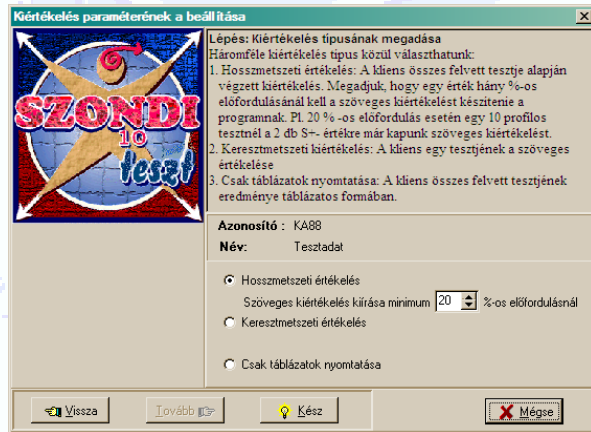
Kiértékelés paraméterének a beállítása

SZONDI 10 teszt

Lépés: Kiértékelés típusának megadása

Háromféle kiértékelés típus közül választhatunk:
1. Hosszmetszeti értékelés: A kliens összes felvett tesztje alapján végzett kiértékelés. Megadjuk, hogy egy érték hány %-os előfordulásánál kell a szöveges kiértékelést készítenie a programnak. Pl. 20 % -os előfordulás esetén egy 10 profilos tesztnél a 2 db S+- értékre már kapunk szöveges kiértékelést.
2. Keresztmetszeti kiértékelés: A kliens egy tesztjének a szöveges értékelése
3. Csak táblázatok nyomtatása: A kliens összes felvett tesztjének eredménye táblázatos formában.

Azonosító : KA88
Név: Tesztadat

Hosszmetszeti értékelés
Szöveges kiértékelés kiírása minimum 20 %-os előfordulásnál
Keresztmetszeti értékelés
Csak táblázatok nyomtatása

Vissza
Tovább
Kész
Mégse